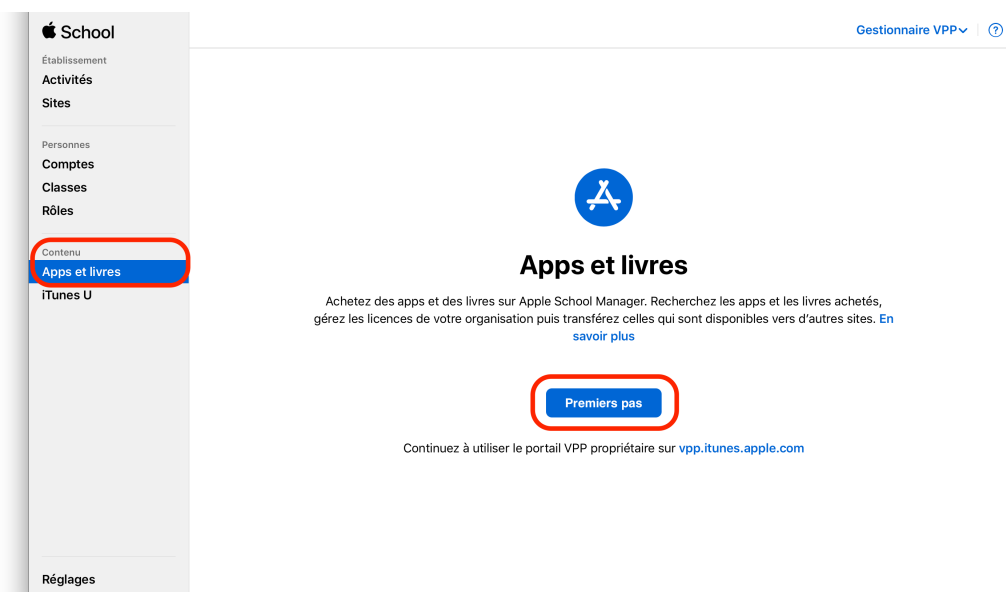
School

Établissement
Activités
Sites

Personnes
Comptes
Classes
Rôles

Contenu
Apps et livres
iTunes U

Réglages

Gestionnaire VPP ?

Apps et livres

Achetez des apps et des livres sur Apple School Manager. Recherchez les apps et les livres achetés, gérez les licences de votre organisation puis transférez celles qui sont disponibles vers d'autres sites. En savoir plus

Premiers pas

Continuez à utiliser le portail VPP propriétaire sur vpp.itunes.apple.com